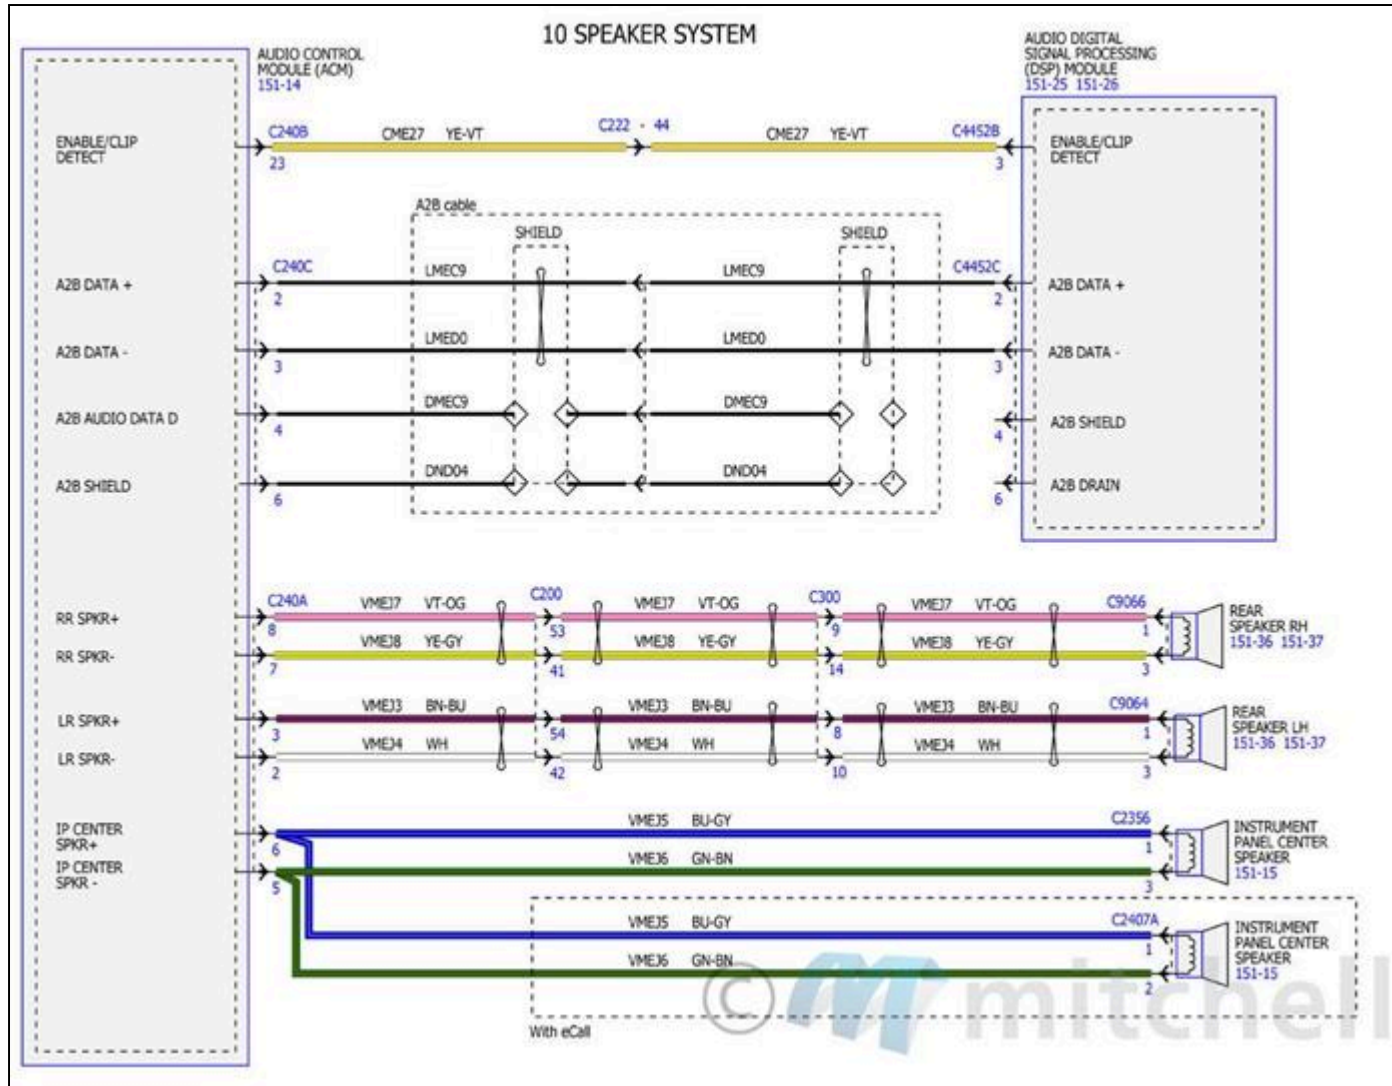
10 SPEAKER SYSTEM

AUDIO CONTROL MODULE (ACM)
151-14

AUDIO DIGITAL SIGNAL PROCESSING (DSP) MODULE
151-25 151-26

ENABLE/CLIP DETECT

C240B
23
CME27 YE-VT
C222 - 44
CME27 YE-VT
C4452B
3

ENABLE/CLIP DETECT

A2B cable
SHIELD
SHIELD

A2B DATA +
C240C
2
LMEC9
LMEC9
C4452C
2
A2B DATA +

A2B DATA -
3
LMED0
LMED0
3
A2B DATA -

A2B AUDIO DATA D
4
DMEC9
DMEC9
4
A2B SHIELD

A2B SHIELD
6
DND04
DND04
6
A2B DRAIN

RR SPKR+
C240A
8
VMEJ7 VT-OG
C200
53
VMEJ7 VT-OG
C300
9
VMEJ7 VT-OG
C9066
1
REAR SPEAKER RH
151-36 151-37

RR SPKR-
7
VMEJ8 YE-GY
41
VMEJ8 YE-GY
14
VMEJ8 YE-GY
3

LR SPKR+
3
VMEJ3 BN-BU
54
VMEJ3 BN-BU
8
VMEJ3 BN-BU
C9064
1
REAR SPEAKER LH
151-36 151-37

LR SPKR-
2
VMEJ4 WH
42
VMEJ4 WH
10
VMEJ4 WH
3

IP CENTER SPKR+
6
VMEJ5 BU-GY
C2356
1
INSTRUMENT PANEL CENTER SPEAKER
151-15

IP CENTER SPKR -
5
VMEJ6 GN-BN
3

VMEJ5 BU-GY
C2407A
1
INSTRUMENT PANEL CENTER SPEAKER
151-15

VMEJ6 GN-BN
2

With eCall

© mitchell